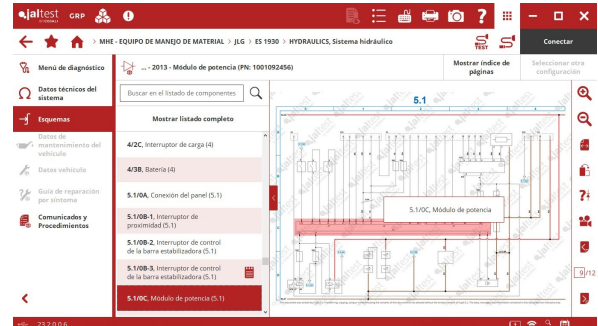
jaltest GRP

MHE - EQUIPO DE MANEJO DE MATERIAL | JLG | ES 1930 | HYDRAULICS, Sistema hidráulico

Conectar

Menú de diagnóstico

Datos técnicos del sistema

Esquemas

Datos de mantenimiento del vehículo

Datos vehículo

Guía de reparación por síntoma

Comunicados y Procedimientos

... - 2013 - Módulo de potencia (PN: 1001092456)

Mostrar índice de páginas

Seleccionar otra configuración

Buscar en el listado de componentes

Mostrar listado completo

4/2C, Interruptor de carga (4)

4/3B, Batería (4)

5.1/0A, Conexión del panel (5.1)

5.1/0B-1, Interruptor de proximidad (5.1)

5.1/0B-2, Interruptor de control de la barra estabilizadora (5.1)

5.1/0B-3, Interruptor de control de la barra estabilizadora (5.1)

5.1/0C, Módulo de potencia (5.1)

5.1

5.1/0C, Módulo de potencia

9/12

23.2.0.0.6